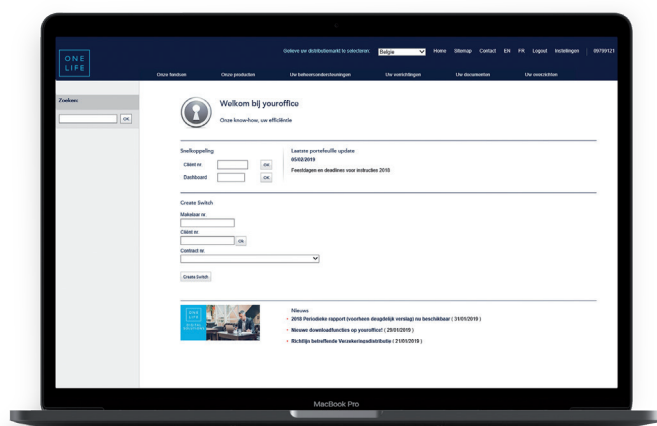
ONE LIFE

Gelieve uw distributiemarkt te selecteren België Home Sitemap Contact EN FR Logout Instellingen 09709121

Onze fondsen Onze producten Uw beheersondersteuningen Uw verrichtingen Uw documenten Uw overzichten

Zoeken
OK

Welkom bij youroffice
Onze know-how, uw efficiëntie

Snelkoppeling
Cliënt nr OK
Dashboard OK

Laatste portefeuille update
05/02/2019
Feestdagen en deadlines voor instructies 2018

Create Switch
Makelaar nr
Cliënt nr
OK
Contract nr
Create Switch

Nieuws
2018 Periodieke rapport (voorheen dagelijk verslag) nu beschikbaar ( 31/05/2019 )
Nieuwe downloadfunctie op youroffice! ( 25/01/2019 )
Richtlijn betreffende Verzekeringsdistributie ( 21/01/2019 )

MacBook Pro